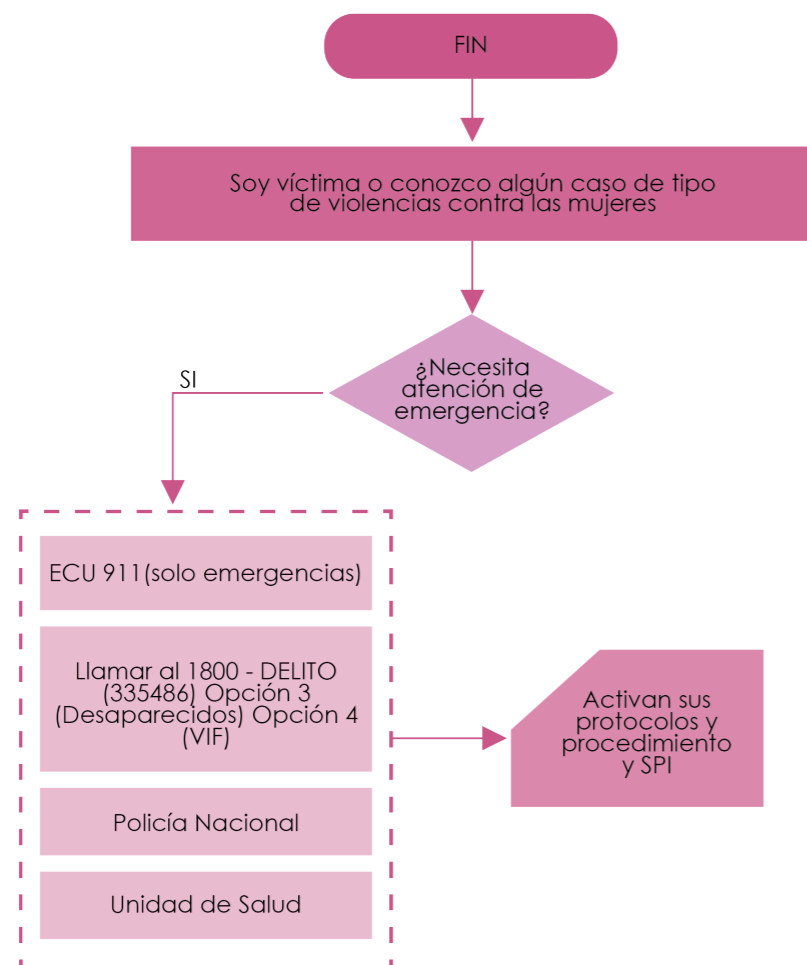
FIN

Soy víctima o conozco algún caso de tipo de violencias contra las mujeres

¿Necesita atención de emergencia?

SI

ECU 911(solo emergencias)

Llamar al 1800 - DELITO (335486) Opción 3 (Desaparecidos) Opción 4 (VIF)

Policía Nacional

Unidad de Salud

Activan sus protocolos y procedimiento y SPI